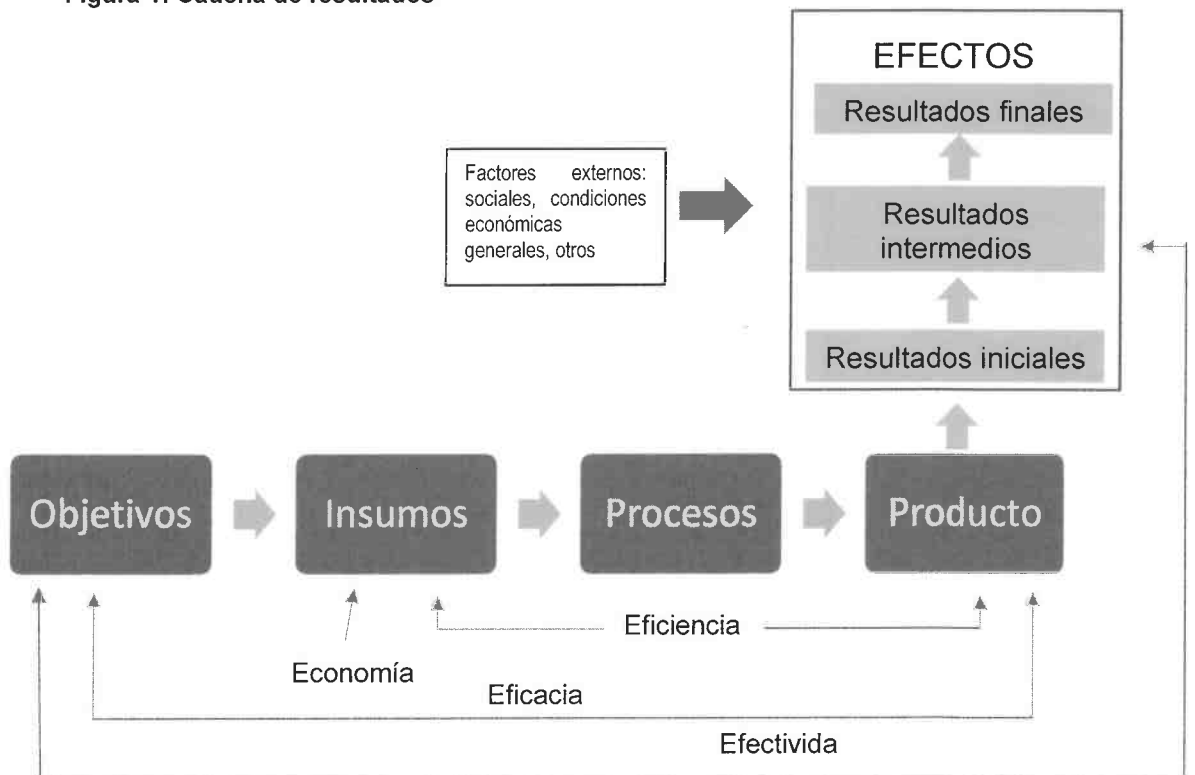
Figura 1. Cadena de resultados

EFECTOS

Resultados finales

Factores externos: sociales, condiciones económicas generales, otros

Resultados intermedios

Resultados iniciales

Objetivos

Insumos

Procesos

Producto

Eficiencia

Economía

Eficacia

Efectivida